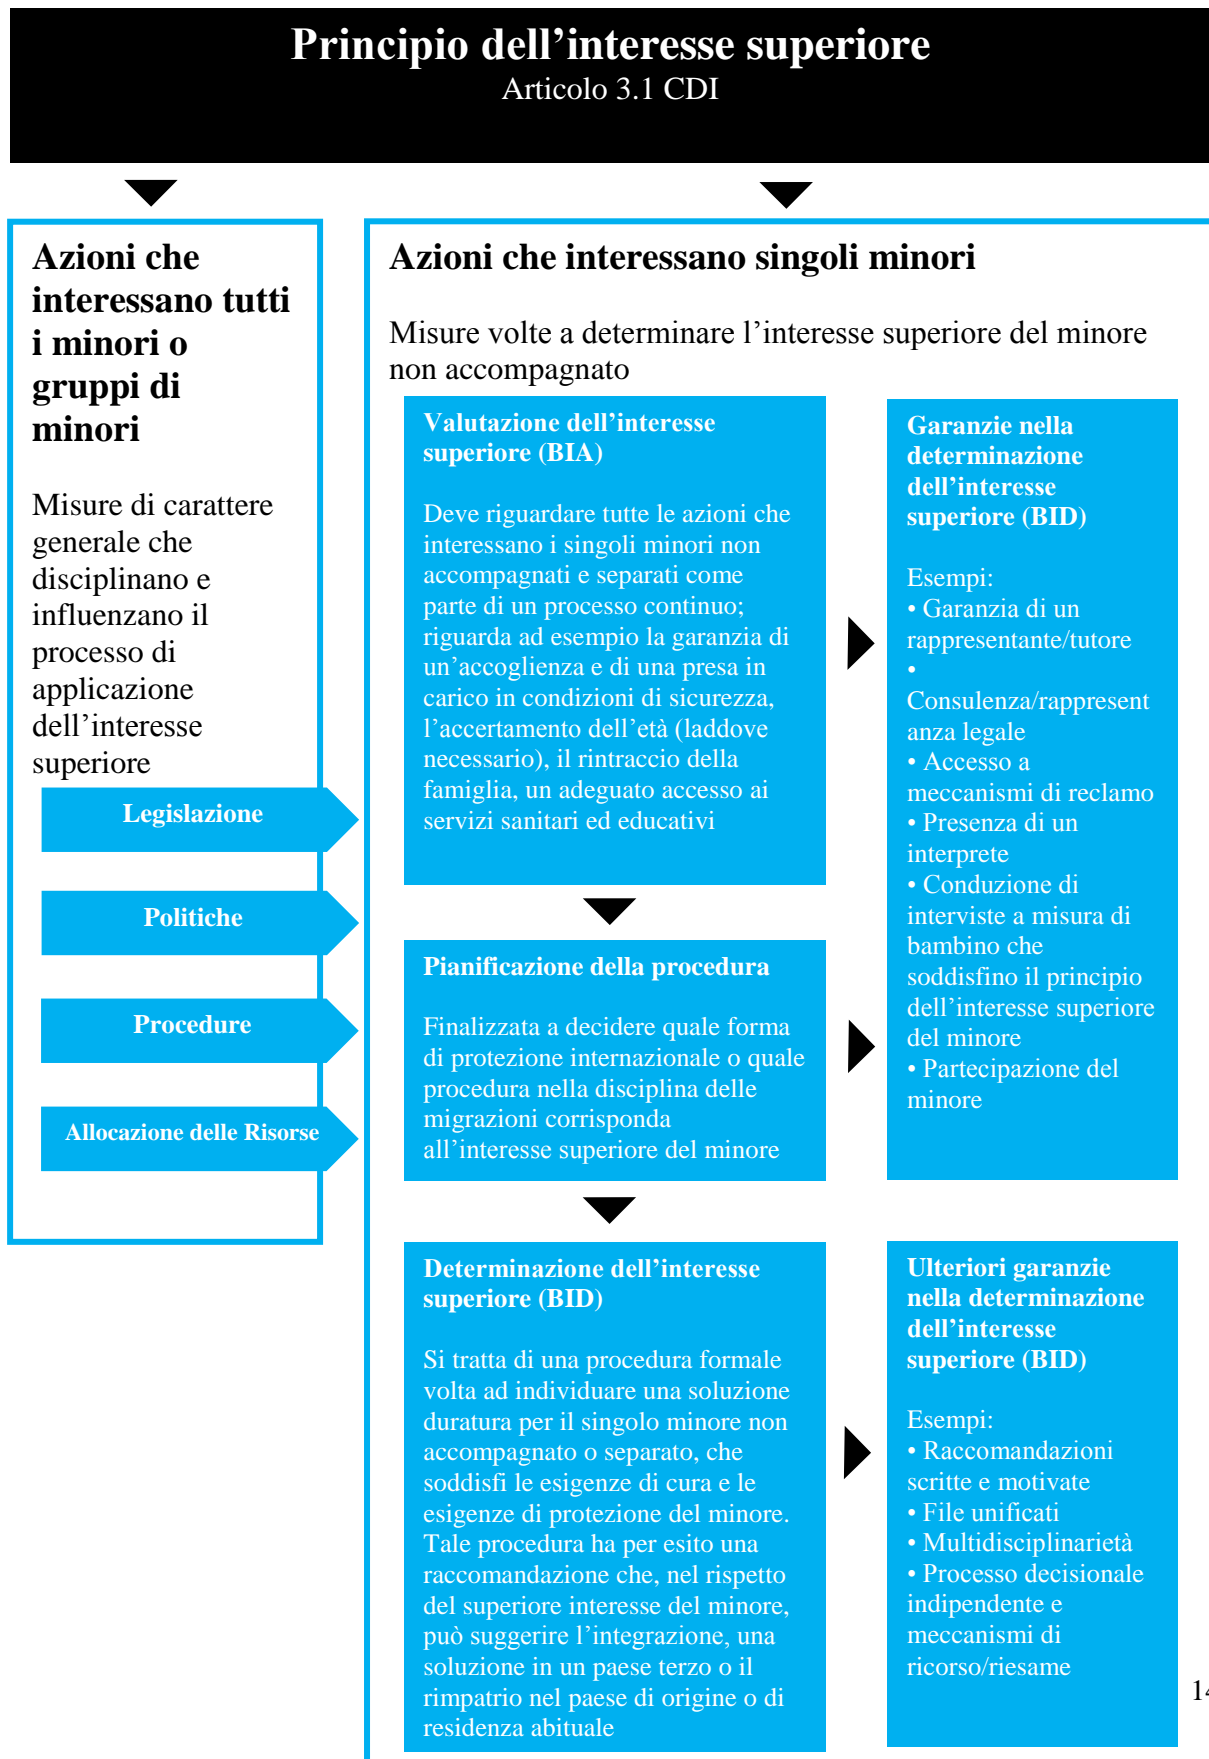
Principio dell’interesse superiore
Articolo 3.1 CDI

Azioni che interessano tutti i minori o gruppi di minori

Misure di carattere generale che disciplinano e influenzano il processo di applicazione dell’interesse superiore

Legislazione

Politiche

Procedure

Allocazione delle Risorse

Azioni che interessano singoli minori

Misure volte a determinare l’interesse superiore del minore non accompagnato

Valutazione dell’interesse superiore (BIA)

Deve riguardare tutte le azioni che interessano i singoli minori non accompagnati e separati come parte di un processo continuo; riguarda ad esempio la garanzia di un’accoglienza e di una presa in carico in condizioni di sicurezza, l’accertamento dell’età (laddove necessario), il rintraccio della famiglia, un adeguato accesso ai servizi sanitari ed educativi

Garanzie nella determinazione dell’interesse superiore (BID)

Esempi:
• Garanzia di un rappresentante/tutore
• Consulenza/rappresentanza legale
• Accesso a meccanismi di reclamo
• Presenza di un interprete
• Conduzione di interviste a misura di bambino che soddisfino il principio dell’interesse superiore del minore
• Partecipazione del minore

Pianificazione della procedura

Finalizzata a decidere quale forma di protezione internazionale o quale procedura nella disciplina delle migrazioni corrisponda all’interesse superiore del minore

Determinazione dell’interesse superiore (BID)

Si tratta di una procedura formale volta ad individuare una soluzione duratura per il singolo minore non accompagnato o separato, che soddisfi le esigenze di cura e le esigenze di protezione del minore. Tale procedura ha per esito una raccomandazione che, nel rispetto del superiore interesse del minore, può suggerire l’integrazione, una soluzione in un paese terzo o il rimpatrio nel paese di origine o di residenza abituale

Ulteriori garanzie nella determinazione dell’interesse superiore (BID)

Esempi:
• Raccomandazioni scritte e motivate
• File unificati
• Multidisciplinarietà
• Processo decisionale indipendente e meccanismi di ricorso/riesame

1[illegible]